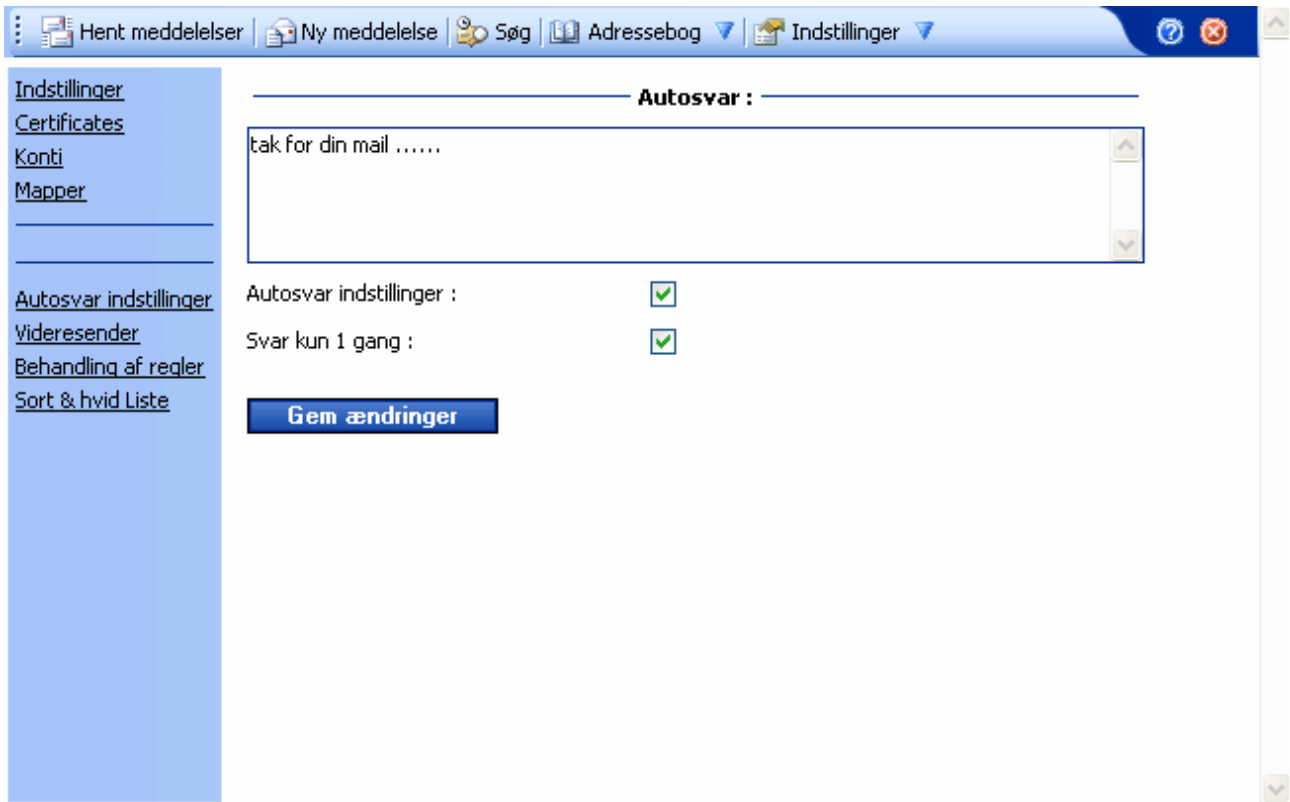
Hent meddelelser | Ny meddelelse | Søg | Adressebog | Indstillinger

Indstillinger
Certificates
Konti
Mapper

Autosvar indstillinger
Videresender
Behandling af regler
Sort & hvid Liste

Autosvar :

tak for din mail ......

Autosvar indstillinger :

Svar kun 1 gang :

Gem ændringer